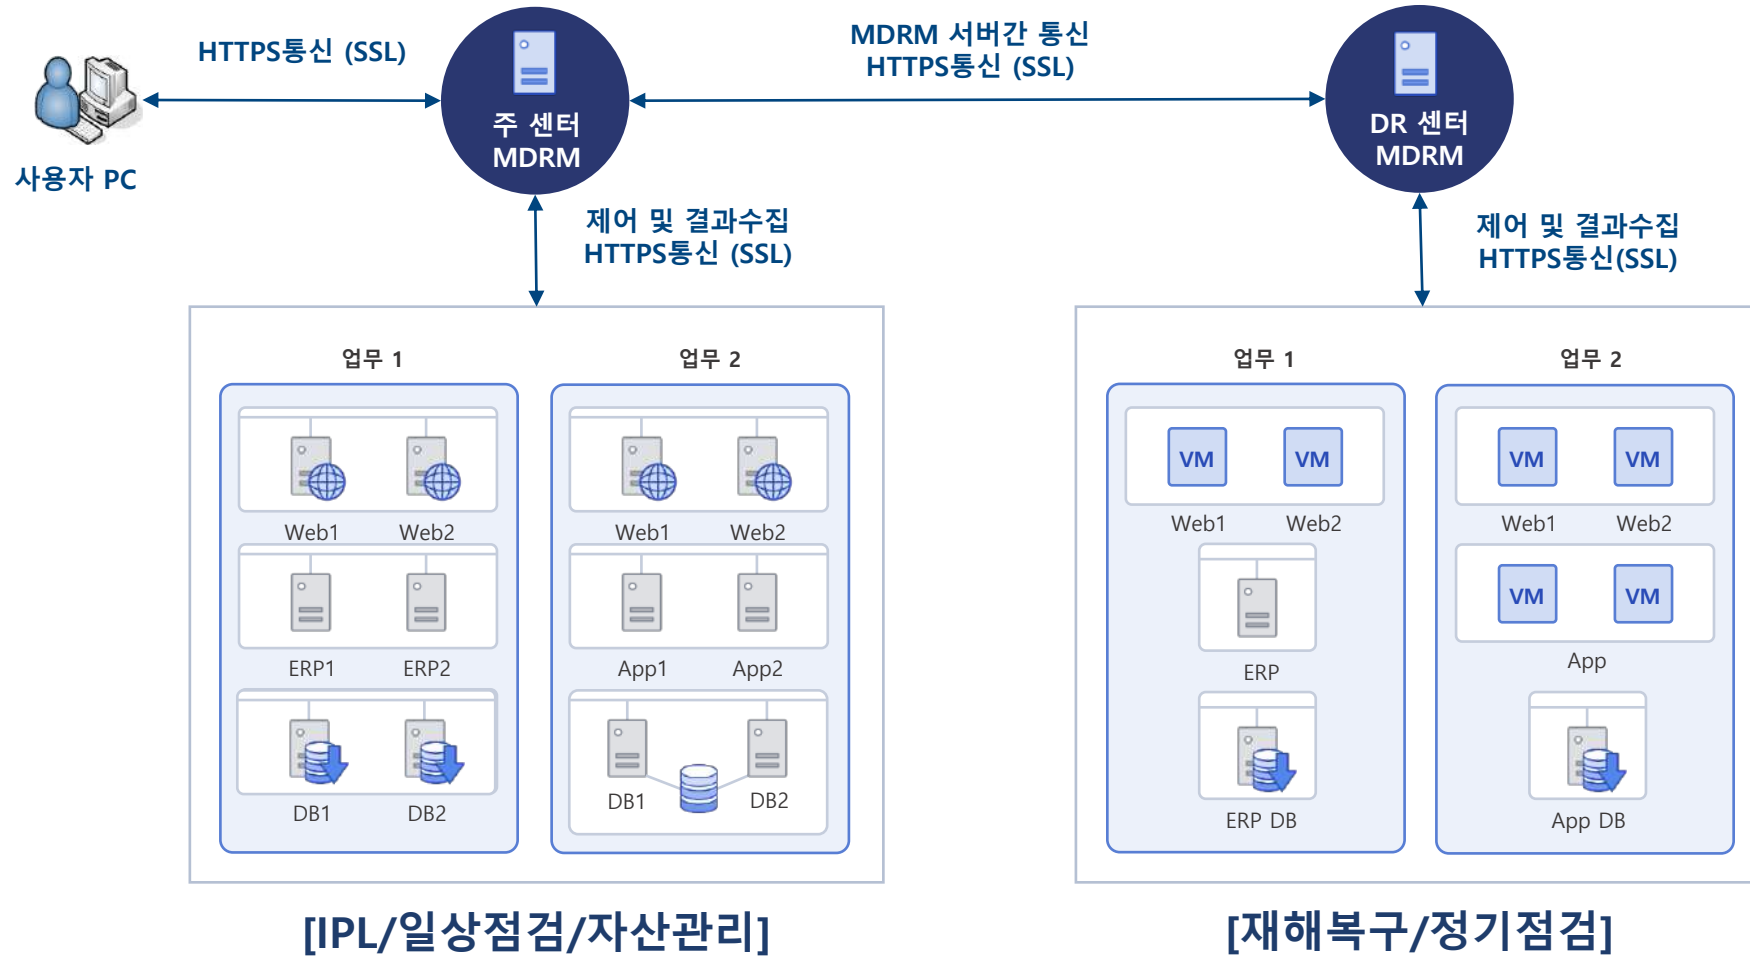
HTTPS통신 (SSL)

사용자 PC

주 센터 MDRM

MDRM 서버간 통신
HTTPS통신 (SSL)

DR 센터 MDRM

제어 및 결과수집
HTTPS통신 (SSL)

제어 및 결과수집
HTTPS통신(SSL)

업무 1

Web1 Web2

ERP1 ERP2

DB1 DB2

업무 2

Web1 Web2

App1 App2

DB1 DB2

업무 1

VM VM

Web1 Web2

ERP

ERP DB

업무 2

VM VM

Web1 Web2

VM VM

App

App DB

[IPL/일상점검/자산관리]

[재해복구/정기점검]